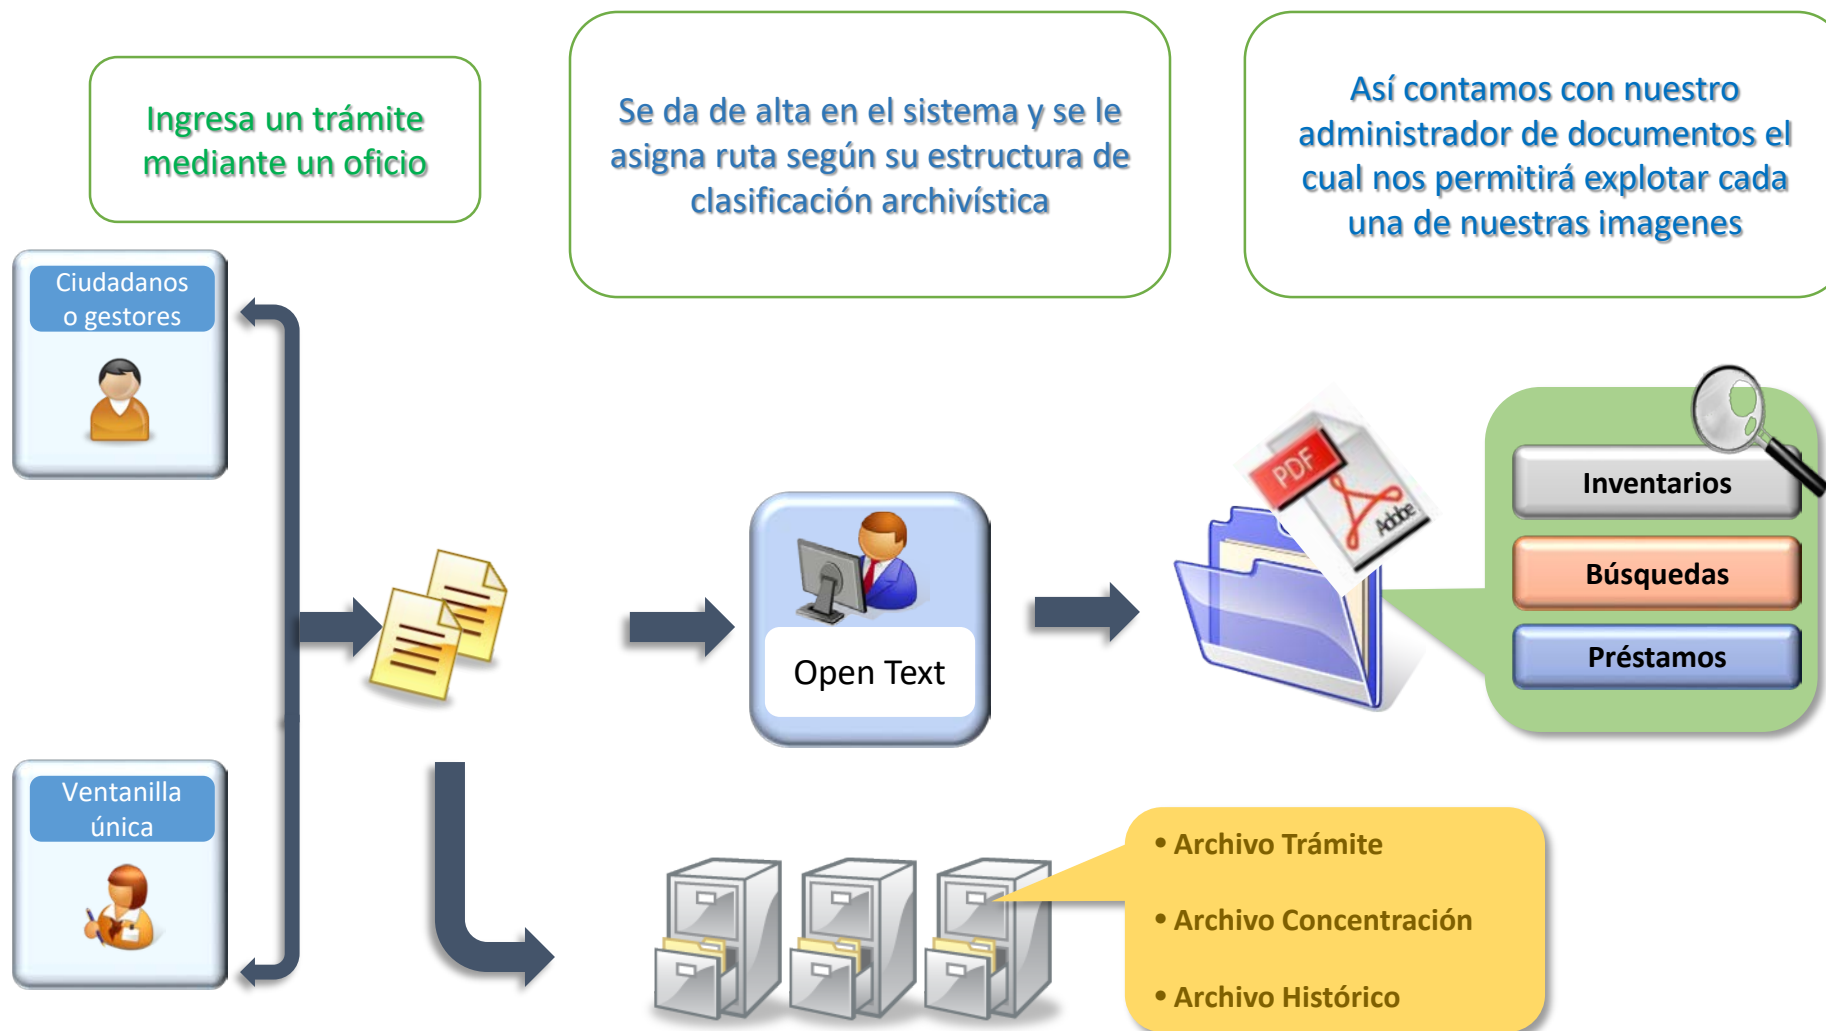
Ingresa un trámite mediante un oficio

Se da de alta en el sistema y se le asigna ruta según su estructura de clasificación archivística

Así contamos con nuestro administrador de documentos el cual nos permitirá explotar cada una de nuestras imagenes

Ciudadanos o gestores

Ventanilla única

Open Text

PDF

Adobe

Inventarios

Búsquedas

Préstamos

• Archivo Trámite

• Archivo Concentración

• Archivo Histórico